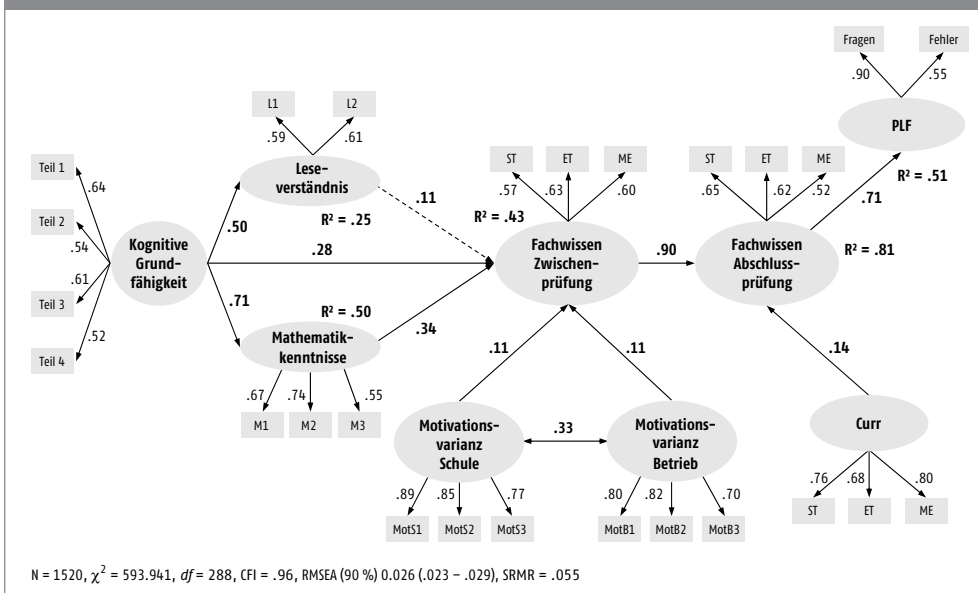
Fragen
Fehler
.90
.55
PLF

L1
L2
.59
.61
Lese-verständnis

Teil 1
.64
Teil 2
.54
Teil 3
.61
Teil 4
.52
Kognitive Grund-fähigkeit

.50
R² = .25
.11
.28
.71
R² = .50
Mathematik-kenntnisse
.34
.67
.74
.55
M1
M2
M3

ST
ET
ME
.57
.63
.60
R² = .43
Fachwissen Zwischen-prüfung
.90

ST
ET
ME
.65
.62
.52
.71
R² = .51
Fachwissen Abschluss-prüfung
R² = .81

.11
.11
.14

Motivations-varianz Schule
.33
Motivations-varianz Betrieb
Curr

.89
.85
.77
MotS1
MotS2
MotS3
.80
.82
.70
MotB1
MotB2
MotB3
.76
.68
.80
ST
ET
ME

N = 1520, $\chi^2$ = 593.941, df = 288, CFI = .96, RMSEA (90 %) 0.026 (.023 – .029), SRMR = .055